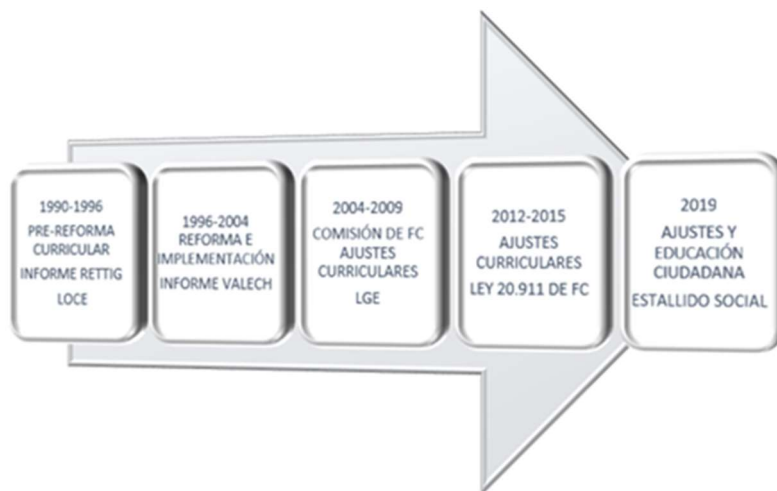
1990-1996
PRE-REFORMA CURRICULAR
INFORME RETTIG
LOCE

1996-2004
REFORMA E IMPLEMENTACIÓN
INFORME VALECH

2004-2009
COMISIÓN DE FC
AJUSTES CURRICULARES
LGE

2012-2015
AJUSTES CURRICULARES
LEY 20.911 DE FC

2019
AJUSTES Y EDUCACIÓN CIUDADANA
ESTALLIDO SOCIAL